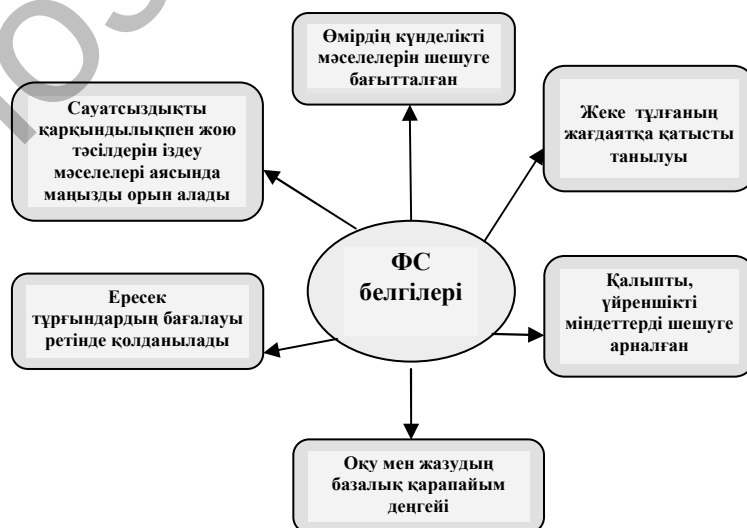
Өмірдің күнделікті мәселелерін шешуге бағытталған

Сауатсыздықты қарқындылықпен жою тәсілдерін іздеу мәселелері аясында маңызды орын алады

Жеке тұлғаның жағдаятқа қатысты танылуы

ФС белгілері

Ересек тұрғындардың бағалауы ретінде қолданылады

Қалыпты, үйреншікті міндеттерді шешуге арналған

Оқу мен жазудың базалық қарапайым деңгейі